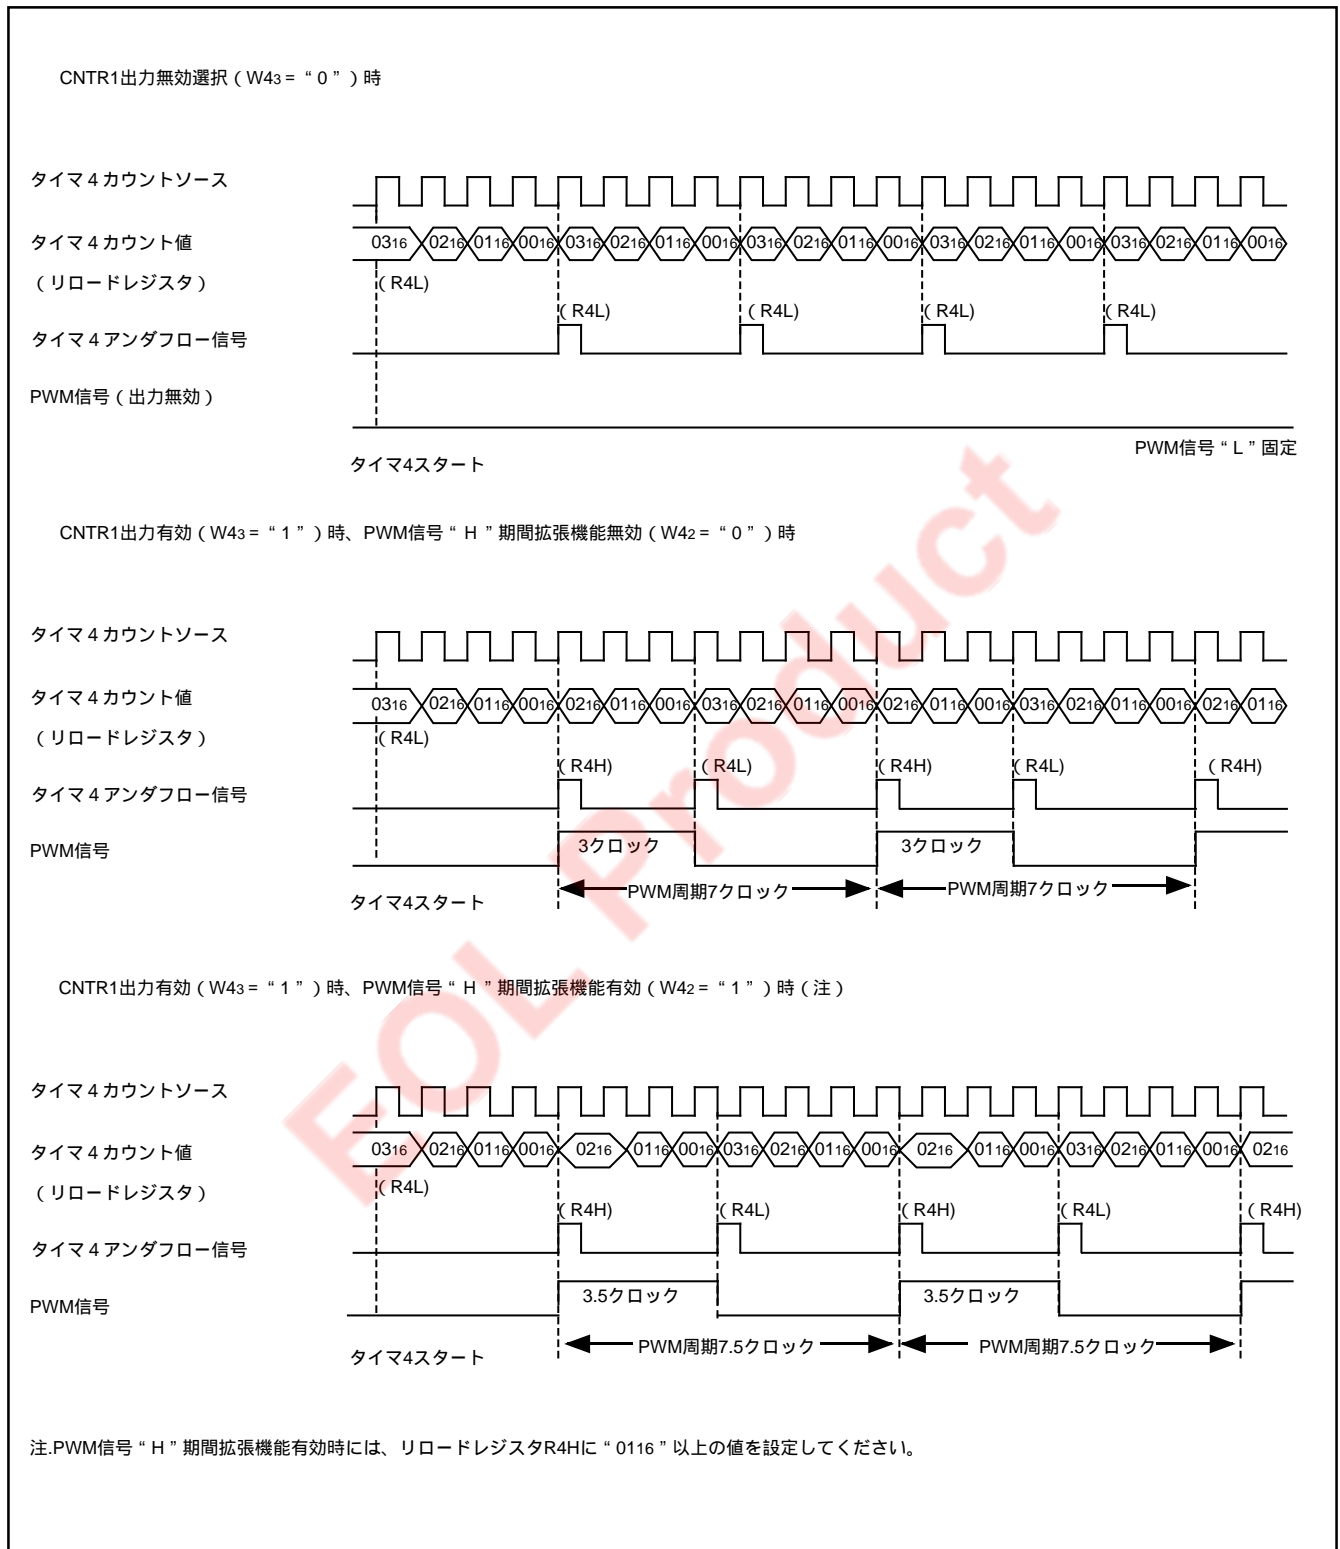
CNTR1出力無効選択（W4$_3$ = “0”）時

タイマ４カウントソース

タイマ４カウント値
（リロードレジスタ）

$03_{16}$ $02_{16}$ $01_{16}$ $00_{16}$ $03_{16}$ $02_{16}$ $01_{16}$ $00_{16}$ $03_{16}$ $02_{16}$ $01_{16}$ $00_{16}$ $03_{16}$ $02_{16}$ $01_{16}$ $00_{16}$ $03_{16}$ $02_{16}$ $01_{16}$ $00_{16}$

（R4L） （R4L） （R4L） （R4L） （R4L）

タイマ４アンダフロー信号

PWM信号（出力無効）

PWM信号“L”固定

タイマ4スタート

CNTR1出力有効（W4$_3$ = “1”）時、PWM信号“H”期間拡張機能無効（W4$_2$ = “0”）時

タイマ４カウントソース

タイマ４カウント値
（リロードレジスタ）

$03_{16}$ $02_{16}$ $01_{16}$ $00_{16}$ $02_{16}$ $01_{16}$ $00_{16}$ $03_{16}$ $02_{16}$ $01_{16}$ $00_{16}$ $02_{16}$ $01_{16}$ $00_{16}$ $03_{16}$ $02_{16}$ $01_{16}$ $00_{16}$ $02_{16}$ $01_{16}$

（R4L） （R4H） （R4L） （R4H） （R4L） （R4H）

タイマ４アンダフロー信号

PWM信号

3クロック 3クロック

タイマ4スタート

PWM周期7クロック PWM周期7クロック

CNTR1出力有効（W4$_3$ = “1”）時、PWM信号“H”期間拡張機能有効（W4$_2$ = “1”）時（注）

タイマ４カウントソース

タイマ４カウント値
（リロードレジスタ）

$03_{16}$ $02_{16}$ $01_{16}$ $00_{16}$ $02_{16}$ $01_{16}$ $00_{16}$ $03_{16}$ $02_{16}$ $01_{16}$ $00_{16}$ $02_{16}$ $01_{16}$ $00_{16}$ $03_{16}$ $02_{16}$ $01_{16}$ $00_{16}$ $02_{16}$

（R4L） （R4H） （R4L） （R4H） （R4L） （R4H）

タイマ４アンダフロー信号

PWM信号

3.5クロック 3.5クロック

タイマ4スタート

PWM周期7.5クロック PWM周期7.5クロック

EOL Product

注.PWM信号“H”期間拡張機能有効時には、リロードレジスタR4Hに“$01_{16}$”以上の値を設定してください。